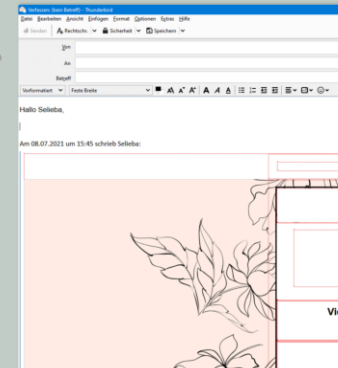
Verfassen: (kein Betreff) - Thunderbird

Datei Bearbeiten Ansicht Einfügen Format Optionen Extras Hilfe

Senden Rechtschr. Sicherheit Speichern

Von

An

Betreff

Vorformatiert Feste Breite

Hallo Selieba,

Am 08.07.2021 um 15:45 schrieb Selieba:

Vi